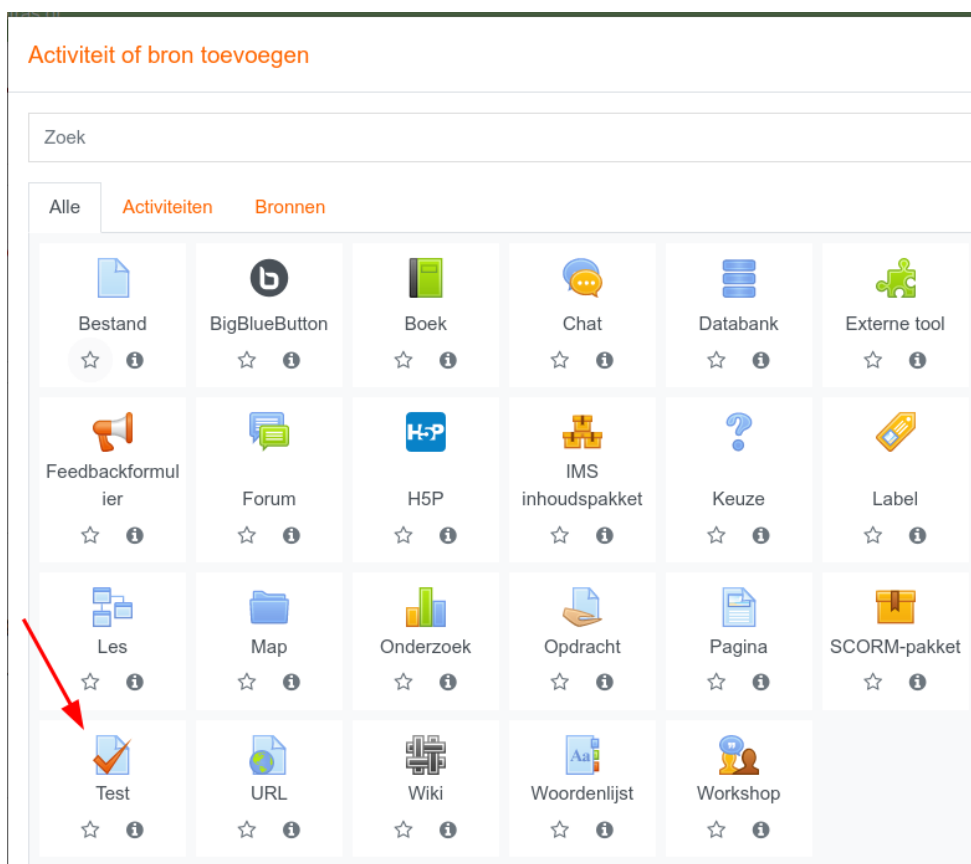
Activiteit of bron toevoegen

Zoek

Alle Activiteiten Bronnen

Bestand
BigBlueButton
Boek
Chat
Databank
Externe tool
Feedbackformulier
Forum
H5P
IMS inhoudspakket
Keuze
Label
Les
Map
Onderzoek
Opdracht
Pagina
SCORM-pakket
Test
URL
Wiki
Woordenlijst
Workshop